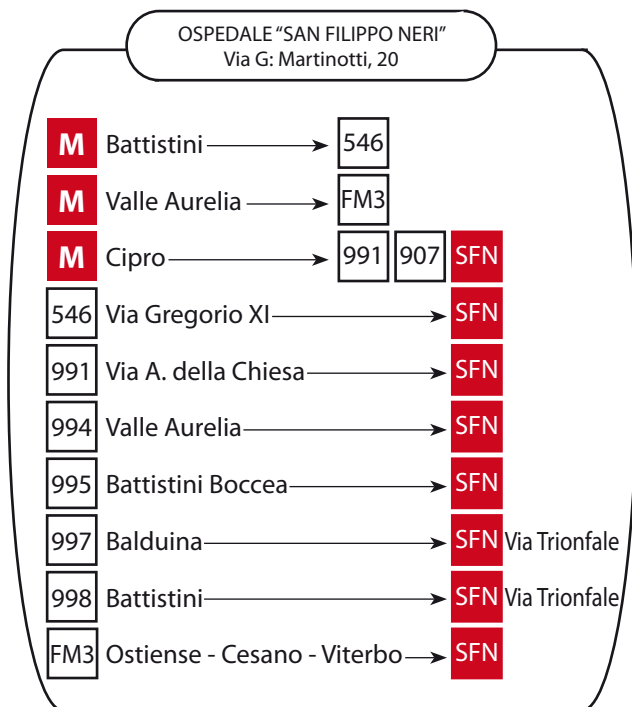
OSPEDALE "SAN FILIPPO NERI"
Via G: Martinotti, 20

M Battistini 546

M Valle Aurelia FM3

M Cipro 991 907 SFN

546 Via Gregorio XI SFN

991 Via A. della Chiesa SFN

994 Valle Aurelia SFN

995 Battistini Boccea SFN

997 Balduina SFN Via Trionfale

998 Battistini SFN Via Trionfale

FM3 Ostiense - Cesano - Viterbo SFN